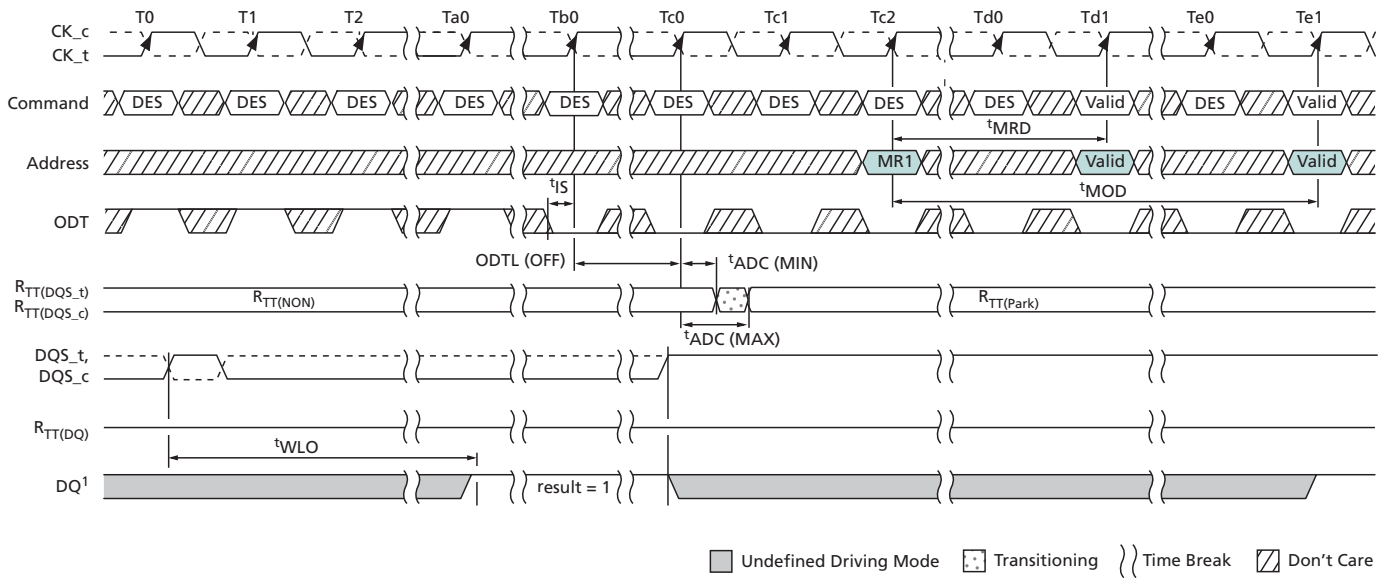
T0 T1 T2 Ta0 Tb0 Tc0 Tc1 Tc2 Td0 Td1 Te0 Te1

CK_c
CK_t

Command DES DES DES DES DES DES DES DES DES Valid DES Valid

$^{t}$MRD

Address MR1 Valid Valid

$^{t}$IS

$^{t}$MOD

ODT

ODTL (OFF)

$^{t}$ADC (MIN)

$R_{TT(DQS\_t)}$
$R_{TT(DQS\_c)}$

$R_{TT(NON)}$

$R_{TT(Park)}$

$^{t}$ADC (MAX)

DQS_t,
DQS_c

$R_{TT(DQ)}$

$^{t}$WLO

DQ$^{1}$

result = 1

Undefined Driving Mode Transitioning Time Break Don't Care